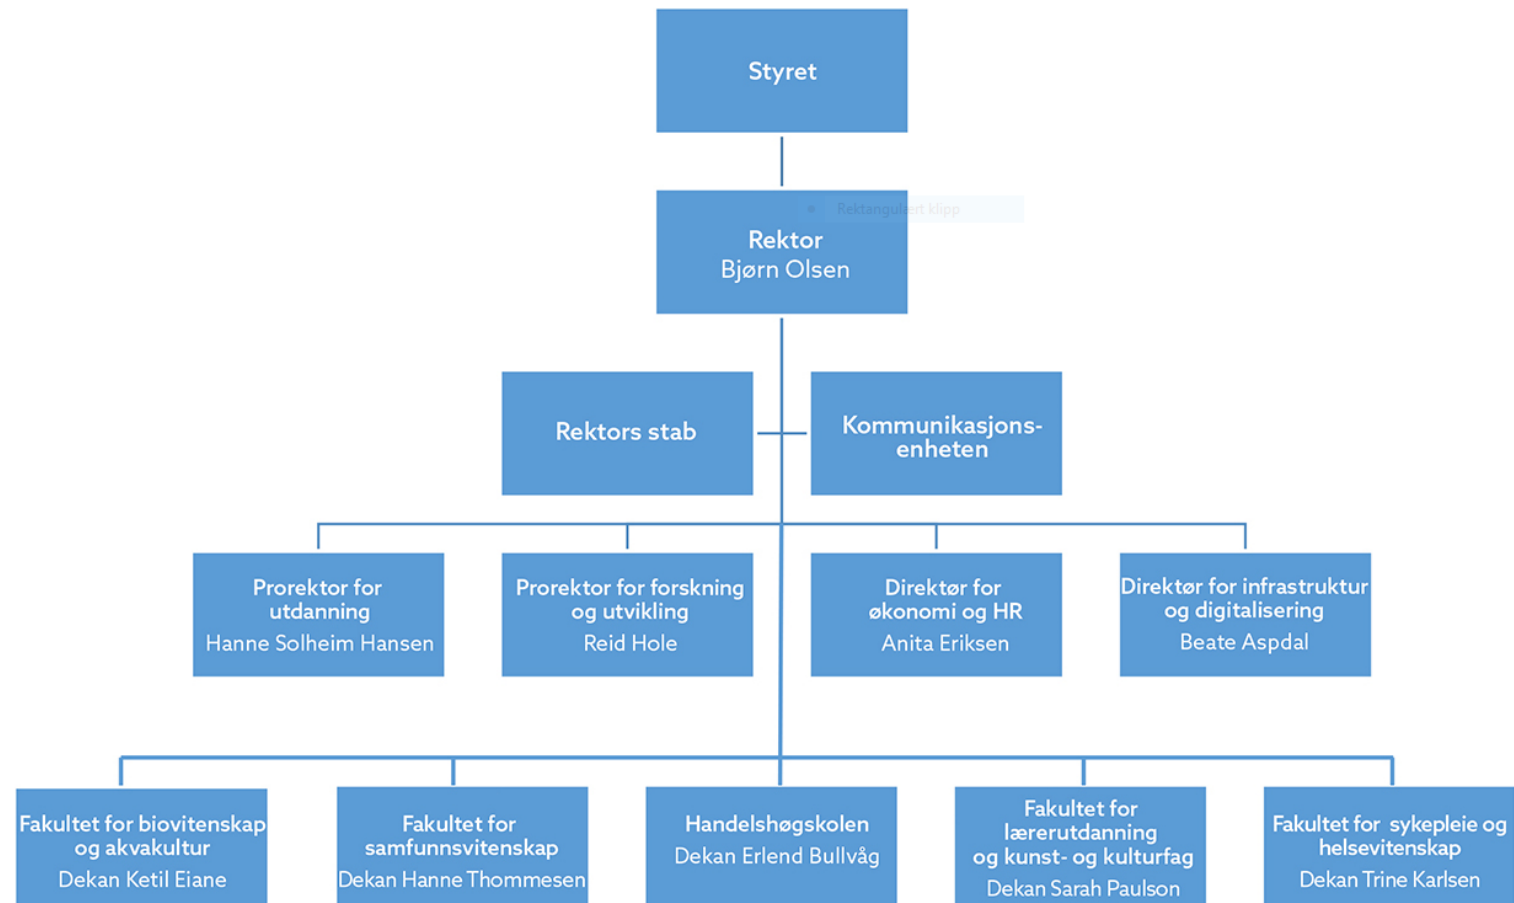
Styret

Rektangulært klipp

Rektor
Bjørn Olsen

Rektors stab

Kommunikasjons-enheten

Prorektor for utdanning
Hanne Solheim Hansen

Prorektor for forskning og utvikling
Reid Hole

Direktør for økonomi og HR
Anita Eriksen

Direktør for infrastruktur og digitalisering
Beate Aspdal

Fakultet for biovitenskap og akvakultur
Dekan Ketil Eiane

Fakultet for samfunnsvitenskap
Dekan Hanne Thommesen

Handelshøgskolen
Dekan Erlend Bullvåg

Fakultet for lærerutdanning og kunst- og kulturfag
Dekan Sarah Paulson

Fakultet for sykepleie og helsevitenskap
Dekan Trine Karlsen